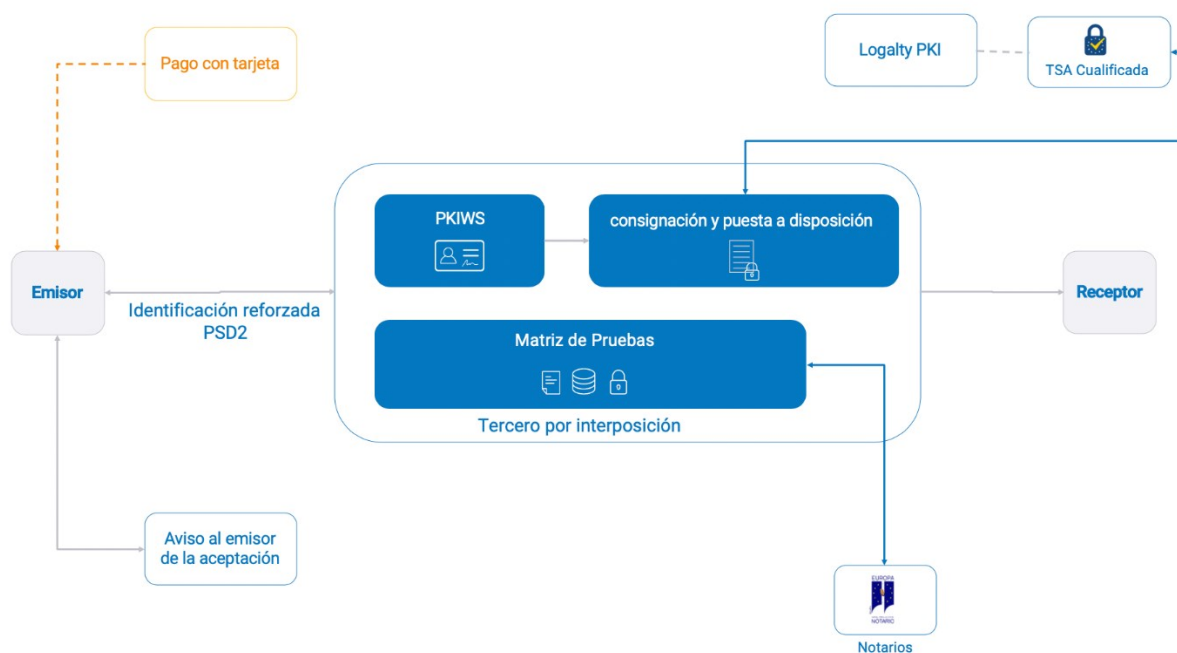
Pago con tarjeta

Logalty PKI

TSA Cualificada

PKIWS

consignación y puesta a disposición

Emisor

Identificación reforzada PSD2

Receptor

Matriz de Pruebas

Tercero por interposición

Aviso al emisor de la aceptación

EUROPA

NOTARIO

Notarios